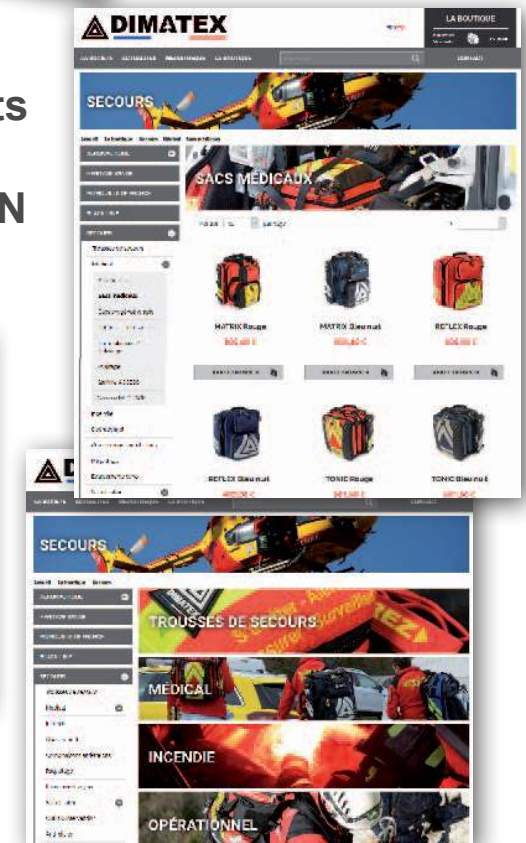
ts

N

DIMATEX

LA BOUTIQUE

SECOURS

SACS MÉDICAUX

MATRIX Rouge

MATRIX Bleu nuit

REFLEX Rouge

REFLEX Bleu nuit

TONIC Rouge

TONIC Bleu nuit

SECOURS

TROUSSES DE SECOURS

MÉDICAL

INCENDIE

OPÉRATIONNEL